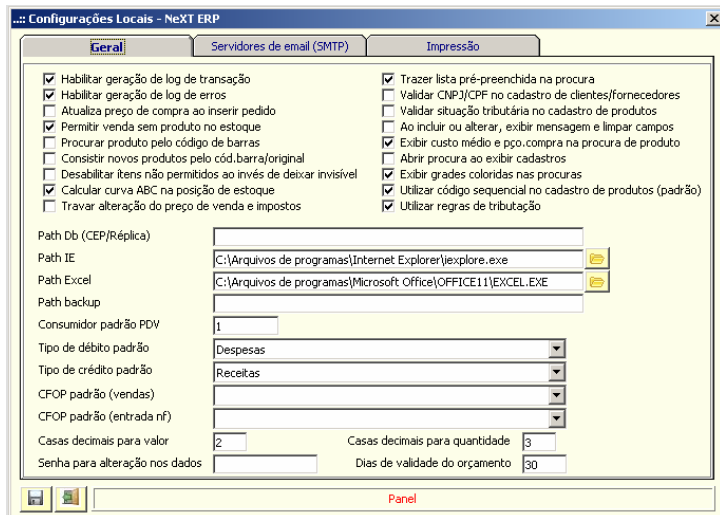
..:: Configurações Locais - NeXT ERP

Geral | Servidores de email (SMTP) | Impressão

Habilitar geração de log de transação
Habilitar geração de log de erros
Atualiza preço de compra ao inserir pedido
Permitir venda sem produto no estoque
Procurar produto pelo código de barras
Consistir novos produtos pelo cód.barra/original
Desabilitar ítens não permitidos ao invés de deixar invisível
Calcular curva ABC na posição de estoque
Travar alteração do preço de venda e impostos

Trazer lista pré-preenchida na procura
Validar CNPJ/CPF no cadastro de clientes/fornecedores
Validar situação tributária no cadastro de produtos
Ao incluir ou alterar, exibir mensagem e limpar campos
Exibir custo médio e pço.compra na procura de produto
Abrir procura ao exibir cadastros
Exibir grades coloridas nas procuras
Utilizar código sequencial no cadastro de produtos (padrão)
Utilizar regras de tributação

Path Db (CEP/Réplica)
Path IE C:\Arquivos de programas\Internet Explorer\iexplore.exe
Path Excel C:\Arquivos de programas\Microsoft Office\OFFICE11\EXCEL.EXE
Path backup
Consumidor padrão PDV 1
Tipo de débito padrão Despesas
Tipo de crédito padrão Receitas
CFOP padrão (vendas)
CFOP padrão (entrada nf)
Casas decimais para valor 2
Casas decimais para quantidade 3
Senha para alteração nos dados
Dias de validade do orçamento 30

Panel